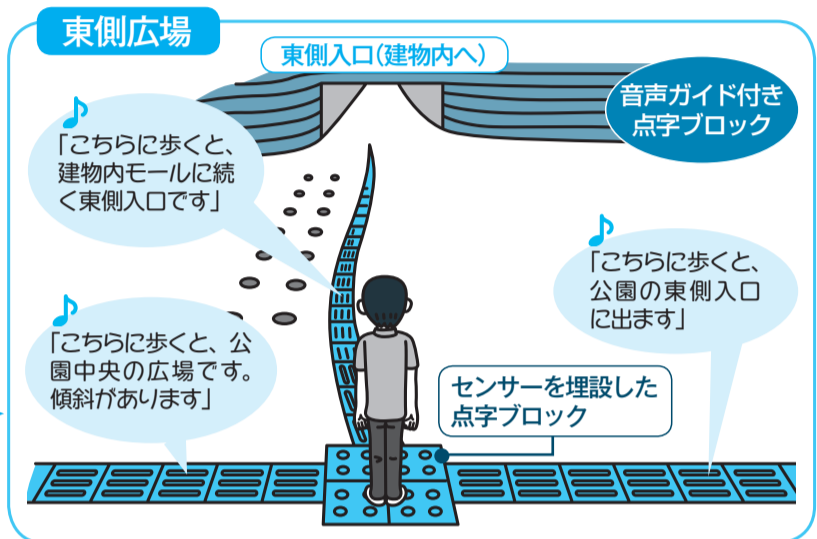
東側広場

東側入口(建物内へ)

音声ガイド付き点字ブロック

♪
「こちらに歩くと、建物内モールに続く東側入口です」

♪
「こちらに歩くと、公園の東側入口に出ます」

♪
「こちらに歩くと、公園中央の広場です。傾斜があります」

センサーを埋設した点字ブロック